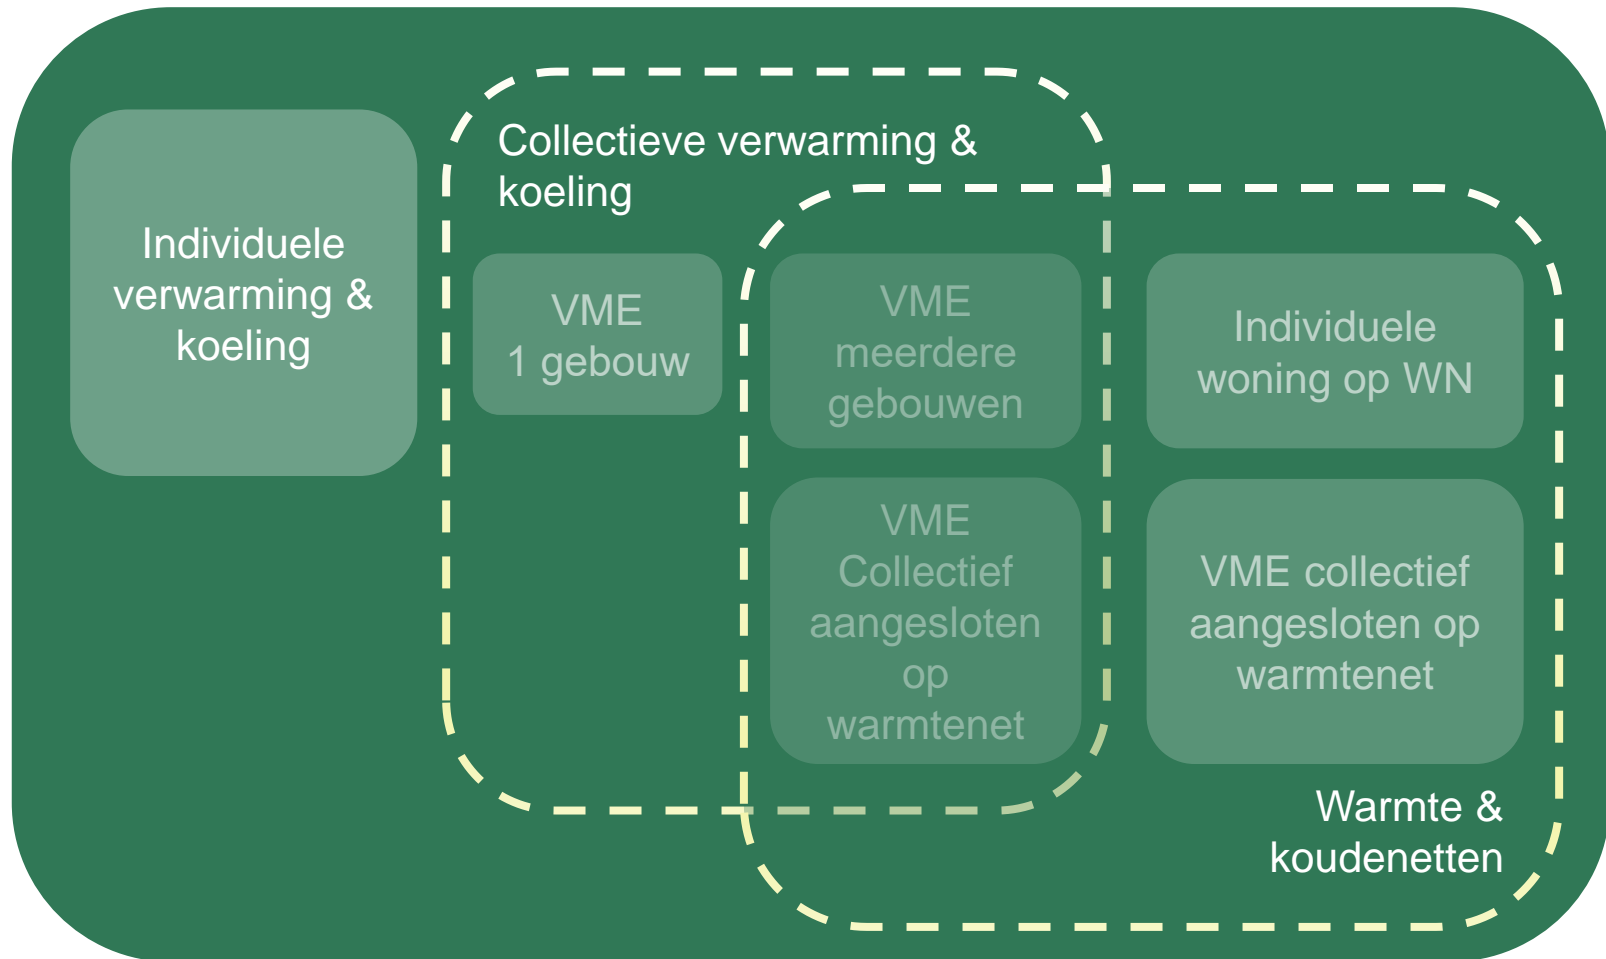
Individuele verwarming & koeling

Collectieve verwarming & koeling

VME 1 gebouw

VME meerdere gebouwen

VME Collectief aangesloten op warmtenet

Individuele woning op WN

VME collectief aangesloten op warmtenet

Warmte & koudenetten